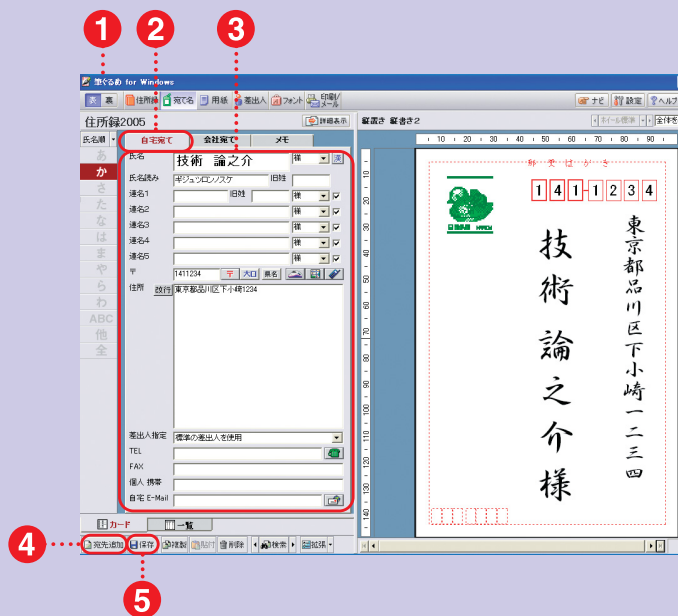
1 2 3

筆ぐるめ for Windows

表 裏 住所録 宛て名 用紙 差出人 フォント 印刷/メール ナビ 設定 ヘルプ

住所録2005 詳細表示

氏名順

あ か さ た な は ま や ら わ ABC 他 全

自宅宛て 会社宛て メモ

氏名 技術 論之介 様

氏名読み ギジュツロンノスケ 旧姓

連名1 旧姓 様

連名2 様

連名3 様

連名4 様

連名5 様

〒 1411234 〒 大口 県名

住所 改行 東京都品川区下小崎1234

差出人指定 標準の差出人を使用

TEL

FAX

個人 携帯

自宅 E-Mail

カード 一覧

宛先追加 保存 複製 貼付 削除 検索 拡張

縦書き 縦書き2

郵便はがき

1 4 1 1 2 3 4

東京都品川区下小崎一二三四

技術 論之介 様

4 5